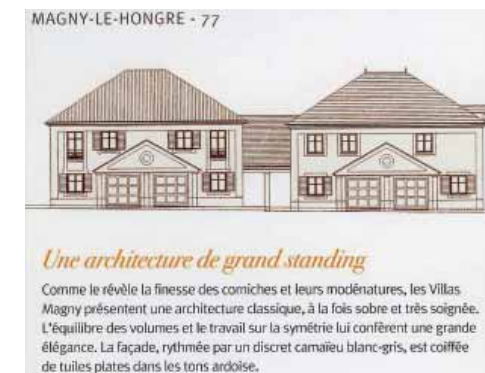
MAGNY-LE-HONGRE - 77

Une architecture de grand standing

Comme le révèle la finesse des corniches et leurs modénatures, les Villas Magny présentent une architecture classique, à la fois sobre et très soignée. L'équilibre des volumes et le travail sur la symétrie lui confèrent une grande élégance. La façade, rythmée par un discret camaïeu blanc-gris, est coiffée de tuiles plates dans les tons ardoise.